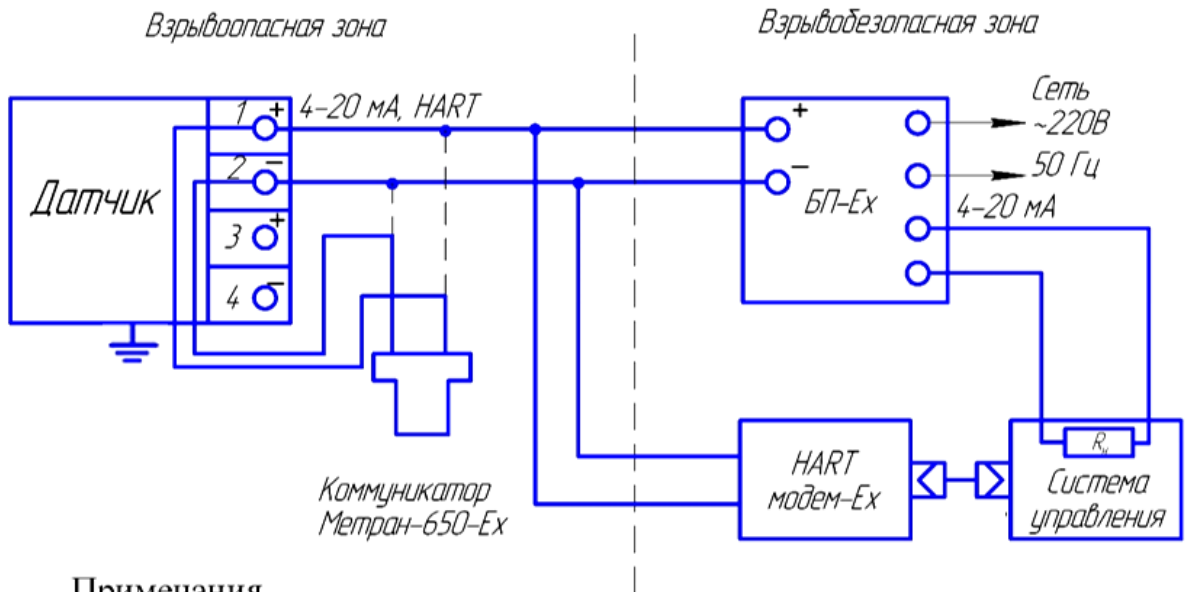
Взрывоопасная зона

Взрывобезопасная зона

Датчик

1 +
2 −
3 +
4 −

4–20 мА, HART

+
−
БП-Ех

Сеть ~220В
50 Гц
4–20 мА

Коммуникатор Метран-650-Ех

HART модем-Ех

$R_н$

Система управления

Примечания